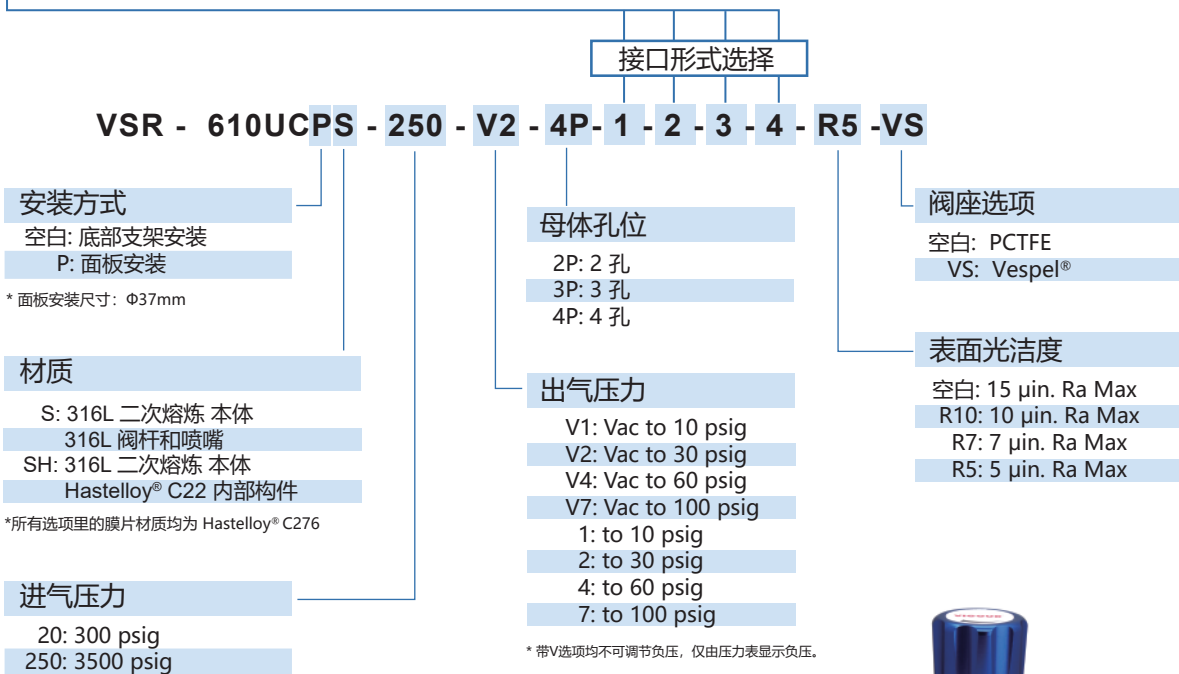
接口形式选择

VSR - 610UCPS - 250 - V2 - 4P - 1 - 2 - 3 - 4 - R5 -VS

安装方式
空白: 底部支架安装
P: 面板安装
* 面板安装尺寸：Φ37mm

材质
S: 316L 二次熔炼 本体
316L 阀杆和喷嘴
SH: 316L 二次熔炼 本体
Hastelloy® C22 内部构件
*所有选项里的膜片材质均为 Hastelloy® C276

进气压力
20: 300 psig
250: 3500 psig

母体孔位
2P: 2 孔
3P: 3 孔
4P: 4 孔

出气压力
V1: Vac to 10 psig
V2: Vac to 30 psig
V4: Vac to 60 psig
V7: Vac to 100 psig
1: to 10 psig
2: to 30 psig
4: to 60 psig
7: to 100 psig
* 带V选项均不可调节负压，仅由压力表显示负压。

阀座选项
空白: PCTFE
VS: Vespel®

表面光洁度
空白: 15 µin. Ra Max
R10: 10 µin. Ra Max
R7: 7 µin. Ra Max
R5: 5 µin. Ra Max